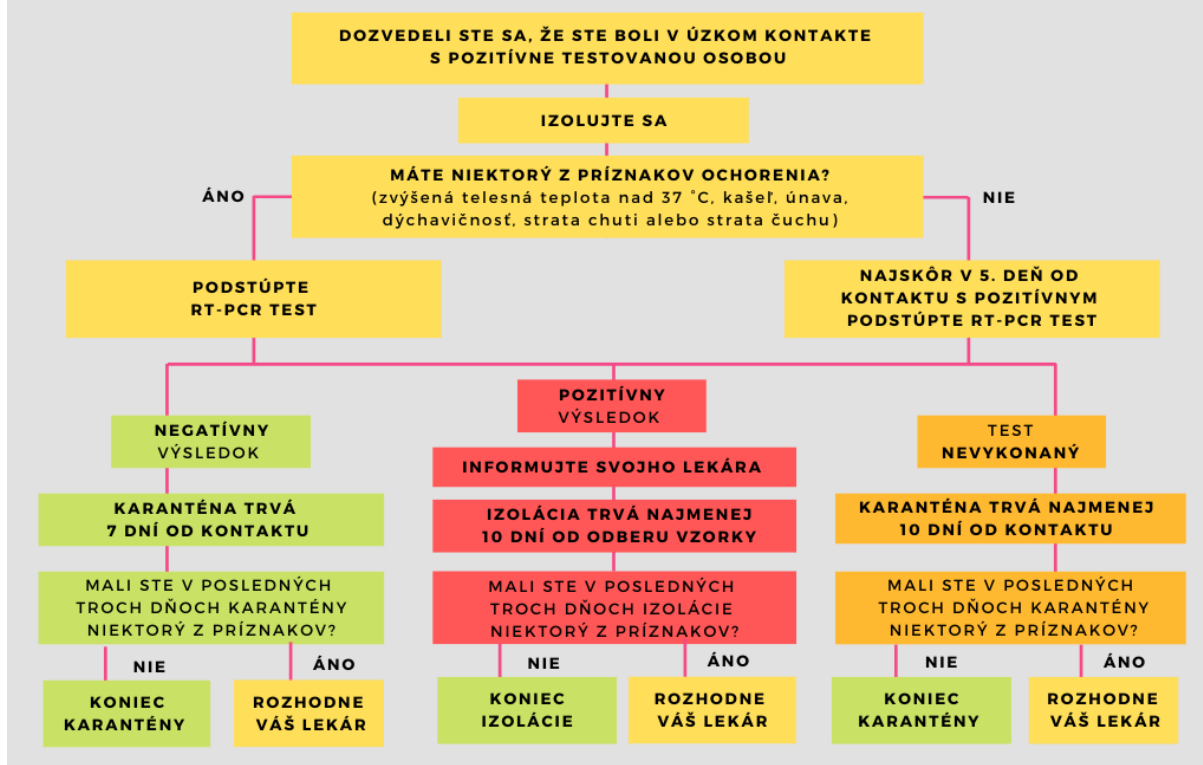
DOZVEDELI STE SA, ŽE STE BOLI V ÚZKOM KONTAKTE S POZITÍVNE TESTOVANOU OSOBOU

IZOLUJTE SA

MÁTE NIEKTORÝ Z PRÍZNAKOV OCHORENIA?
(zvýšená telesná teplota nad 37 °C, kašeľ, únava, dýchavičnosť, strata chuti alebo strata čuchu)

ÁNO

NIE

PODSTÚPTE RT-PCR TEST

NAJSKÔR V 5. DEŇ OD KONTAKTU S POZITÍVNYM PODSTÚPTE RT-PCR TEST

NEGATÍVNY VÝSLEDOK

KARANTÉNA TRVÁ 7 DNÍ OD KONTAKTU

MALI STE V POSLEDNÝCH TROCH DŇOCH KARANTÉNY NIEKTORÝ Z PRÍZNAKOV?

NIE

ÁNO

KONIEC KARANTÉNY

ROZHODNE VÁŠ LEKÁR

POZITÍVNY VÝSLEDOK

INFORMUJTE SVOJHO LEKÁRA

IZOLÁCIA TRVÁ NAJMENEJ 10 DNÍ OD ODBERU VZORKY

MALI STE V POSLEDNÝCH TROCH DŇOCH IZOLÁCIE NIEKTORÝ Z PRÍZNAKOV?

NIE

ÁNO

KONIEC IZOLÁCIE

ROZHODNE VÁŠ LEKÁR

TEST NEVYKONANÝ

KARANTÉNA TRVÁ NAJMENEJ 10 DNÍ OD KONTAKTU

MALI STE V POSLEDNÝCH TROCH DŇOCH KARANTÉNY NIEKTORÝ Z PRÍZNAKOV?

NIE

ÁNO

KONIEC KARANTÉNY

ROZHODNE VÁŠ LEKÁR